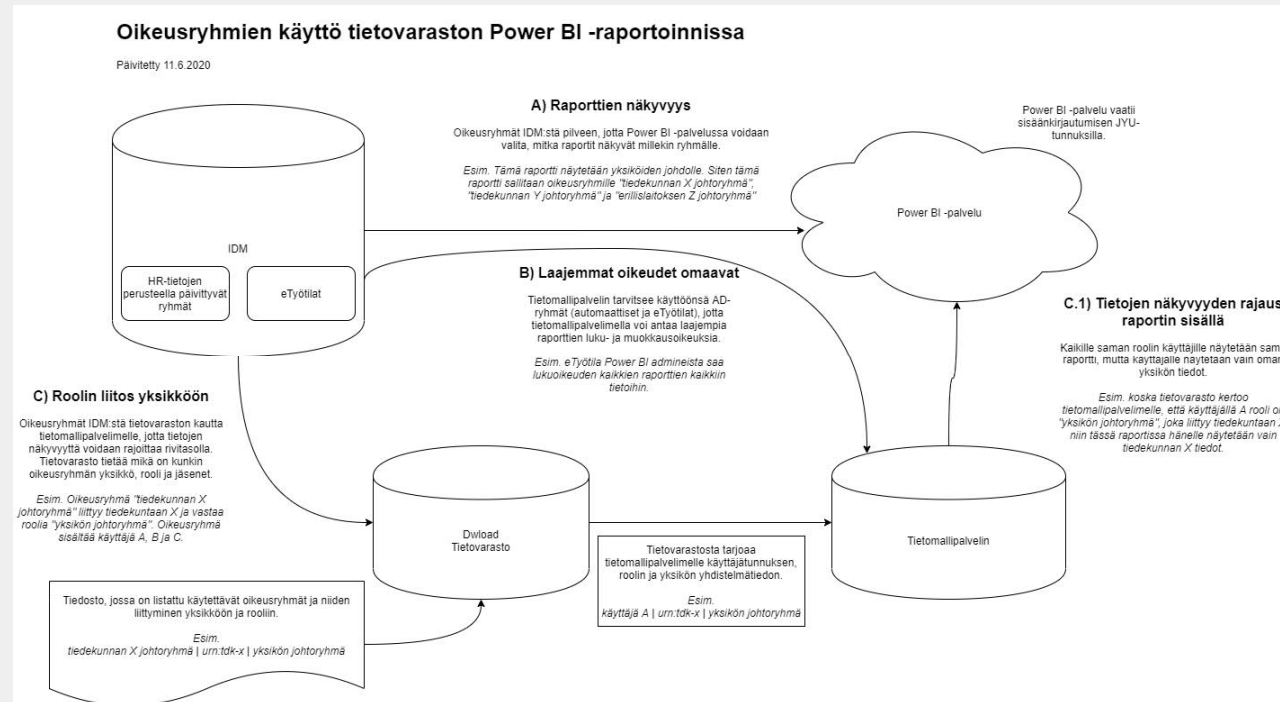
Oikeusryhmien käyttö tietovaraston Power BI -raportoinnissa

Päivitetty 11.6.2020

A) Raporttien näkyvyys

Oikeusryhmät IDM:stä pilveen, jotta Power BI -palvelussa voidaan valita, mitkä raportit näkyvät millekin ryhmälle.

Esim. Tämä raportti näytetään yksiköiden johdolle. Siten tämä raportti sallitaan oikeusryhmille "tiedekunnan X johtoryhmä", "tiedekunnan Y johtoryhmä" ja "erillislaitoksen Z johtoryhmä"

Power BI -palvelu vaatii sisäänkirjautumisen JYU-tunnuksilla.

Power BI -palvelu

IDM

HR-tietojen perusteella päivittyvät ryhmät

eTyötilat

B) Laajemmat oikeudet omaavat

Tietomallipalvelin tarvitsee käyttöönsä AD-ryhmät (automaattiset ja eTyötilat), jotta tietomallipalvelimella voi antaa laajempia raporttien luku- ja muokkausoikeuksia.

Esim. eTyötila Power BI admineista saa lukuoikeuden kaikkien raporttien kaikkiin tietoihin.

C.1) Tietojen näkyvyyden rajaus raportin sisällä

Kaikille saman roolin käyttäjille näytetään sam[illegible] raportti, mutta käyttäjälle näytetään vain omar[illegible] yksikön tiedot.

Esim. koska tietovarasto kertoo tietomallipalvelimelle, että käyttäjällä A rooli o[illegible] "yksikön johtoryhmä", joka liittyy tiedekuntaan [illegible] niin tässä raportissa hänelle näytetään vain tiedekunnan X tiedot.

C) Roolin liitos yksikköön

Oikeusryhmät IDM:stä tietovaraston kautta tietomallipalvelimelle, jotta tietojen näkyvyyttä voidaan rajoittaa rivitasolla. Tietovarasto tietää mikä on kunkin oikeusryhmän yksikkö, rooli ja jäsenet.

Esim. Oikeusryhmä "tiedekunnan X johtoryhmä" liittyy tiedekuntaan X ja vastaa roolia "yksikön johtoryhmä". Oikeusryhmä sisältää käyttäjä A, B ja C.

Dwload Tietovarasto

Tietovarastosta tarjoaa tietomallipalvelimelle käyttäjätunnuksen, roolin ja yksikön yhdistelmätiedon.

Esim.
käyttäjä A | urn:tdk-x | yksikön johtoryhmä

Tietomallipalvelin

Tiedosto, jossa on listattu käytettävät oikeusryhmät ja niiden liittyminen yksikköön ja rooliin.

Esim.
tiedekunnan X johtoryhmä | urn:tdk-x | yksikön johtoryhmä